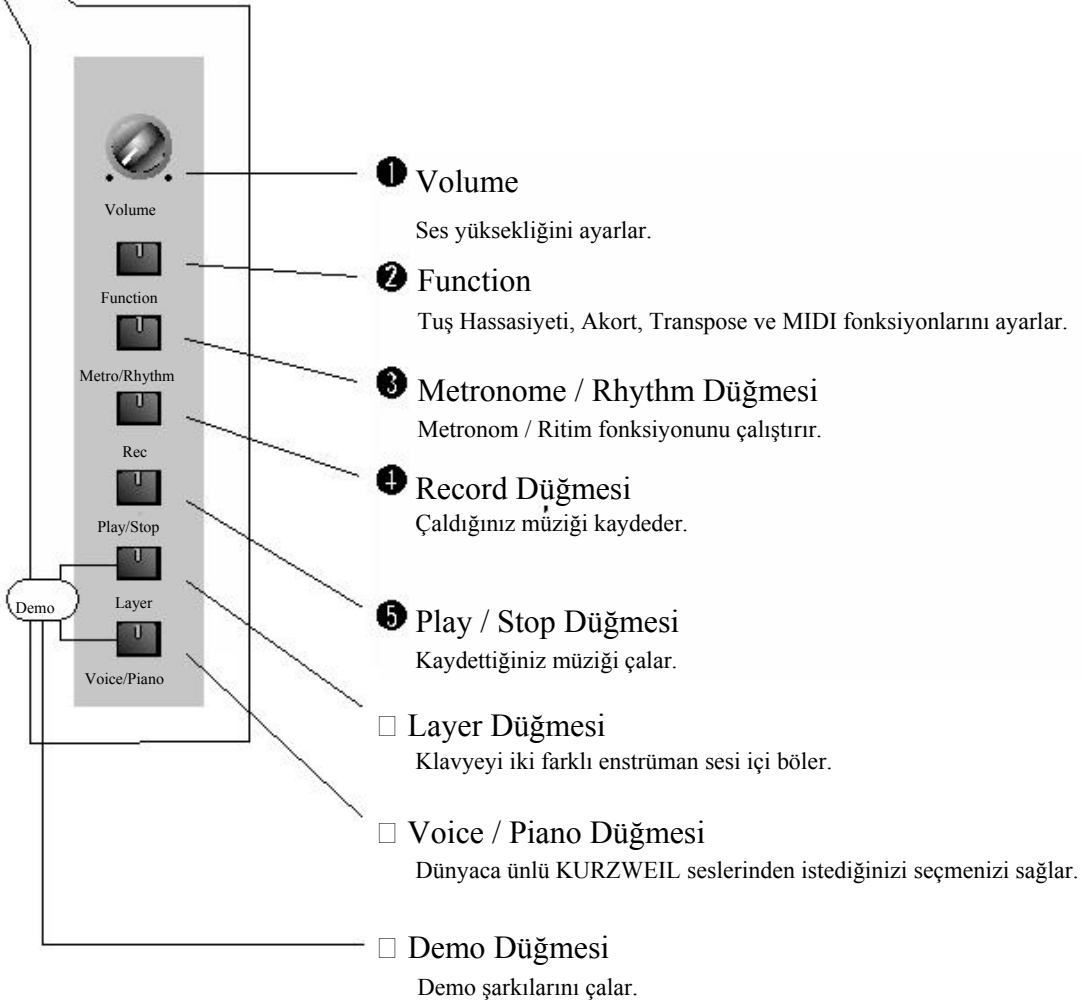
Volume

Function

Metro/Rhythm

Rec

Play/Stop

Demo

Layer

Voice/Piano

❶ Volume

Ses yüksekliğini ayarlar.

❷ Function

Tuş Hassasiyeti, Akort, Transpose ve MIDI fonksiyonlarını ayarlar.

❸ Metronome / Rhythm Düğmesi

Metronom / Ritim fonksiyonunu çalıştırır.

❹ Record Düğmesi

Çaldığınız müziği kaydeder.

❺ Play / Stop Düğmesi

Kaydettiğiniz müziği çalar.

□ Layer Düğmesi

Klavyeyi iki farklı enstrüman sesi içi böler.

□ Voice / Piano Düğmesi

Dünyaca ünlü KURZWEIL seslerinden istediğinizi seçmenizi sağlar.

□ Demo Düğmesi

Demo şarkılarını çalar.